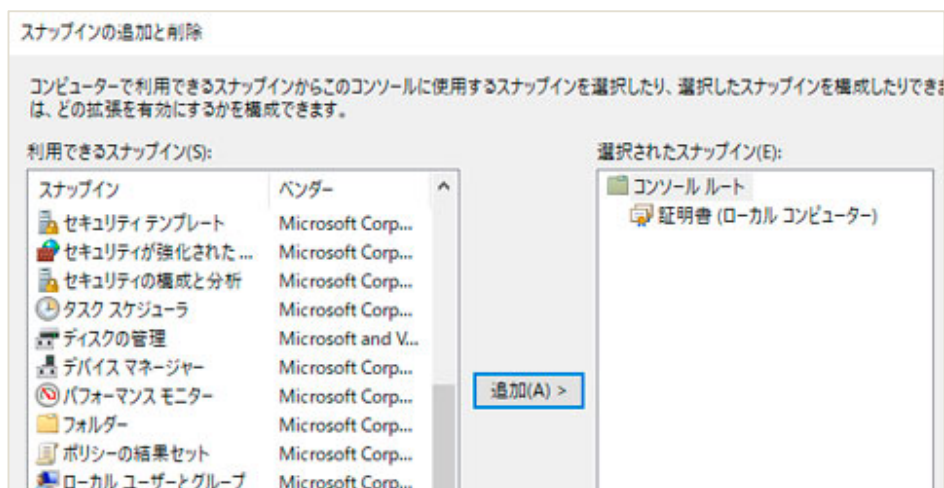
スナップインの追加と削除

コンピューターで利用できるスナップインからこのコンソールに使用するスナップインを選択したり、選択したスナップインを構成したりでき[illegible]は、どの拡張を有効にするかを構成できます。

利用できるスナップイン(S):

| スナップイン | ベンダー |
|---|---|
| セキュリティ テンプレート | Microsoft Corp... |
| セキュリティが強化された ... | Microsoft Corp... |
| セキュリティの構成と分析 | Microsoft Corp... |
| タスク スケジューラ | Microsoft Corp... |
| ディスクの管理 | Microsoft and V... |
| デバイス マネージャー | Microsoft Corp... |
| パフォーマンス モニター | Microsoft Corp... |
| フォルダー | Microsoft Corp... |
| ポリシーの結果セット | Microsoft Corp... |
| ローカル ユーザーとグループ | Microsoft Corp... |

追加(A) >

選択されたスナップイン(E):

コンソール ルート
証明書 (ローカル コンピューター)